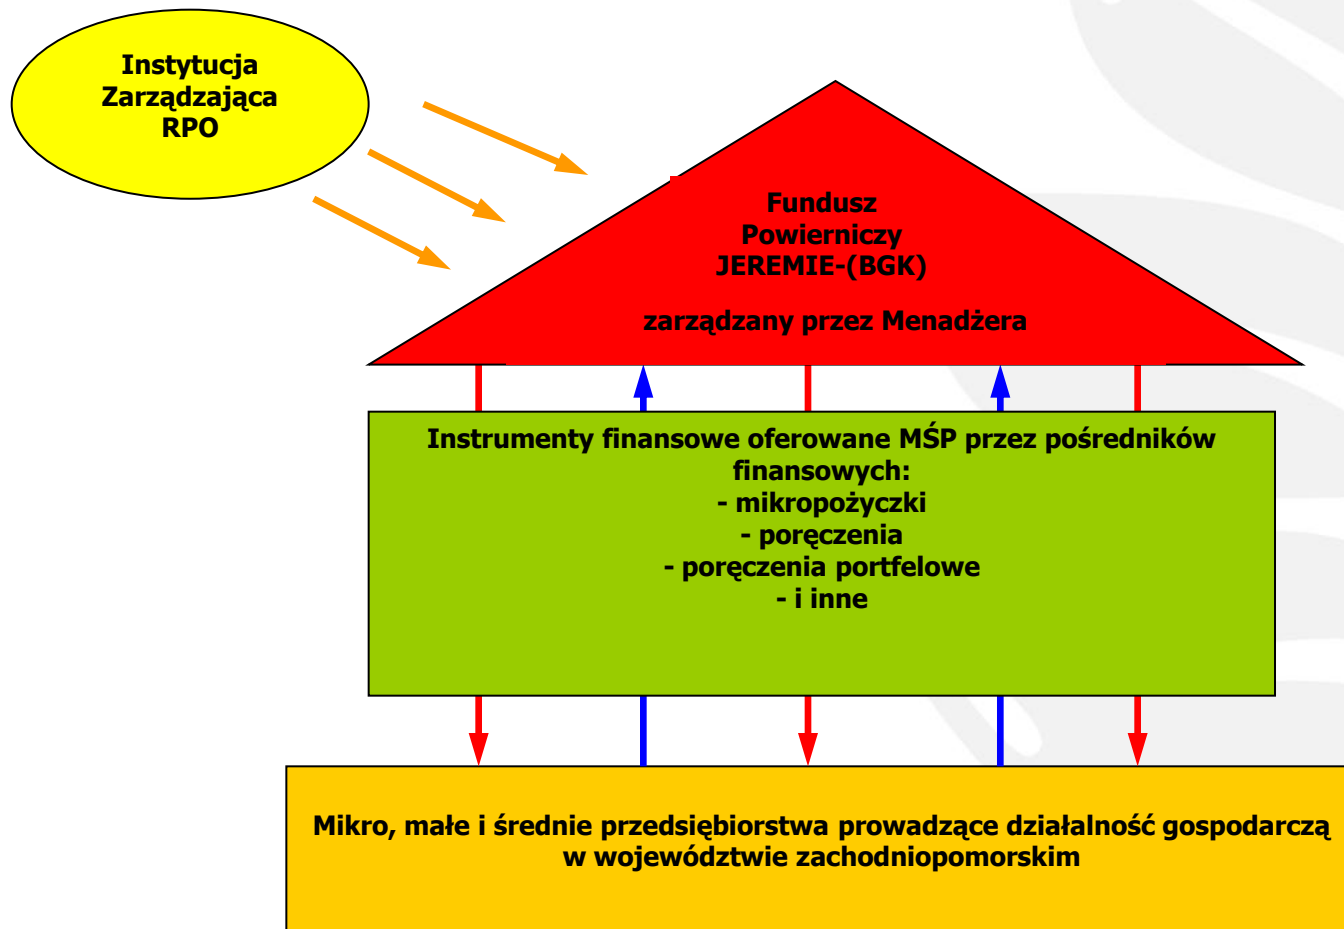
Instytucja Zarządzająca RPO

Fundusz Powierniczy JEREMIE-(BGK)

zarządzany przez Menadżera

Instrumenty finansowe oferowane MŚP przez pośredników finansowych:
- mikropożyczki
- poręczenia
- poręczenia portfelowe
- i inne

Mikro, małe i średnie przedsiębiorstwa prowadzące działalność gospodarczą w województwie zachodniopomorskim